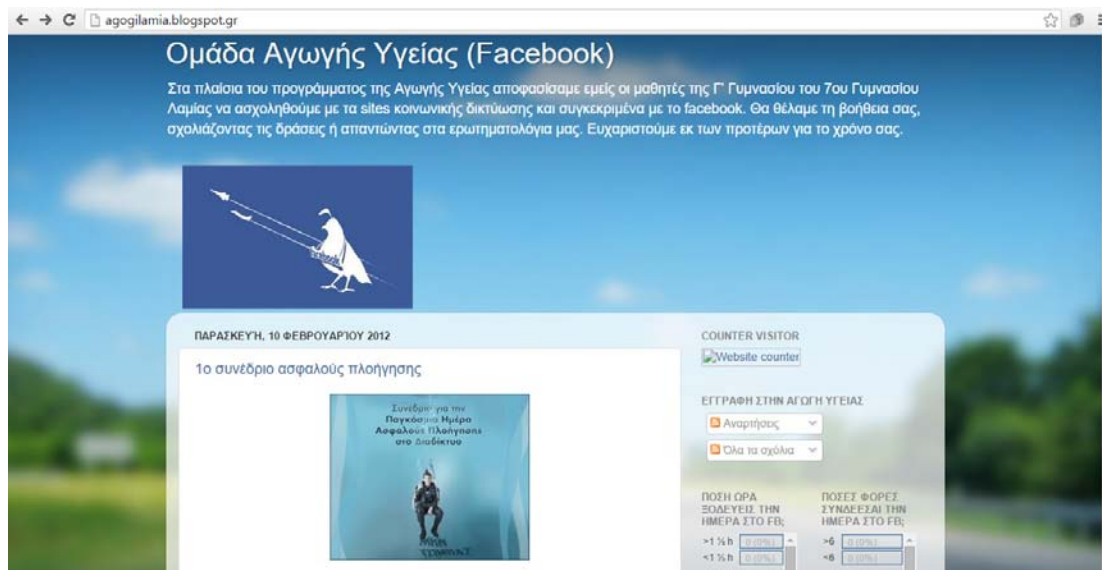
agogilamia.blogspot.gr

Ομάδα Αγωγής Υγείας (Facebook)

Στα πλαίσια του προγράμματος της Αγωγής Υγείας αποφασίσαμε εμείς οι μαθητές της Γ' Γυμνασίου του 7ου Γυμνασίου Λαμίας να ασχοληθούμε με τα sites κοινωνικής δικτύωσης και συγκεκριμένα με το facebook. Θα θέλαμε τη βοήθεια σας, σχολιάζοντας τις δράσεις ή απαντώντας στα ερωτηματολόγια μας. Ευχαριστούμε εκ των προτέρων για το χρόνο σας.

ΠΑΡΑΣΚΕΥΗ, 10 ΦΕΒΡΟΥΑΡΙΟΥ 2012

1ο συνέδριο ασφαλούς πλοήγησης

Συνέδριο για την Παγκόσμια Ημέρα Ασφαλούς Πλοήγησης στο Διαδίκτυο

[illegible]

COUNTER VISITOR

Website counter

ΕΓΓΡΑΦΗ ΣΤΗΝ ΑΓΩΓΗ ΥΓΕΙΑΣ

Αναρτήσεις

Όλα τα σχόλια

ΠΟΣΗ ΩΡΑ ΞΟΔΕΥΕΙΣ ΤΗΝ ΗΜΕΡΑ ΣΤΟ FB;

>1 ½ h 0 (0%)
<1 ½ h 0 (0%)

ΠΟΣΕΣ ΦΟΡΕΣ ΣΥΝΔΕΕΣΑΙ ΤΗΝ ΗΜΕΡΑ ΣΤΟ FB;

>6 0 (0%)
<6 0 (0%)